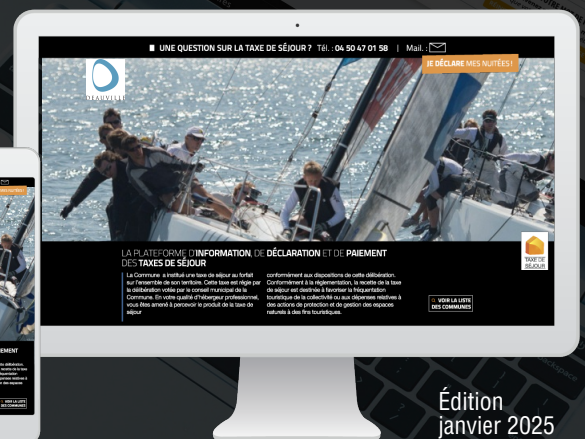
UNE QUESTION SUR LA TAXE DE SÉJOUR ? Tél. : 04 50 47 01 58 | Mail. :

JE DÉCLARE MES NUITÉES !

DEAUVILLE

LA PLATEFORME D'INFORMATION, DE DÉCLARATION ET DE PAIEMENT DES TAXES DE SÉJOUR

La Commune a institué une taxe de séjour au forfait sur l'ensemble de son territoire. Cette taxe est régie par la délibération votée par le conseil municipal de la Commune. En votre qualité d'hébergeur professionnel, vous êtes amené à percevoir le produit de la taxe de séjour

conformément aux dispositions de cette délibération. Conformément à la réglementation, la recette de la taxe de séjour est destinée à favoriser la fréquentation touristique de la collectivité ou aux dépenses relatives à des actions de protection et de gestion des espaces naturels à des fins touristiques.

VOIR LA LISTE DES COMMUNES

TAXE DE SÉJOUR

Édition janvier 2025